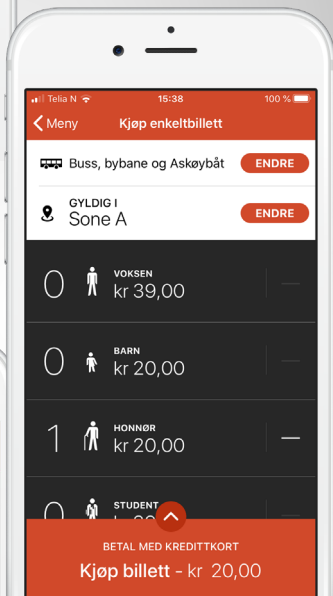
Telia N 15:38 100 %

Meny Kjøp enkeltbillett

Buss, bybane og Askøybåt ENDRE

GYLDIG I
Sone A ENDRE

0 VOKSEN
kr 39,00 —

0 BARN
kr 20,00 —

1 HONNØR
kr 20,00 —

0 STUDENT
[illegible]

BETAL MED KREDITTKORT
Kjøp billett - kr 20,00